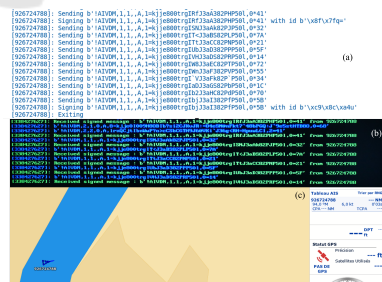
[926724788]: Sending b'!AIVDM,1,1,,A,1=kjje800trgIRfJ3aA382PHP50l,0*41'
[926724788]: Signing b'!AIVDM,1,1,,A,1=kjje800trgIRfJ3aA382PHP50l,0*41' with id b'\x8f\x7fq='
[926724788]: Sending b'!AIVDM,1,1,,A,1=kje800trgIQfJ3aAk82P3P50l,0*32'
[926724788]: Sending b'!AIVDM,1,1,,A,1=kje800trgITcJ3aCC82PMP50l,0*7A'
[926724788]: Sending b'!AIVDM,1,1,,A,1=kje800trgITcJ3aCC82PMP50l,0*21'
[926724788]: Sending b'!AIVDM,1,1,,A,1=kje800trgIUbJ3aD582PHP50l,0*5F'
[926724788]: Sending b'!AIVDM,1,1,,A,1=kje800trgIUbJ3aD582PHP50l,0*14'
[926724788]: Sending b'!AIVDM,1,1,,A,1=kje800trgIWbJ3aEC82PTP50l,0*72'
[926724788]: Sending b'!AIVDM,1,1,,A,1=kje800trgIWnJ3aF382PVP50l,0*55'
[926724788]: Sending b'!AIVDM,1,1,,A,1=kje800trgI V3aFk82P P50l,0*34'
[926724788]: Sending b'!AIVDM,1,1,,A,1=kje800trgIbDJ3aGS82PUP50l,0*1C'
[926724788]: Sending b'!AIVDM,1,1,,A,1=kje800trgIbDJ3aGS82PUP50l,0*70'
[926724788]: Sending b'!AIVDM,1,1,,A,1=kje800trgIbDJ3aGS82PUP50l,0*5B'
[926724788]: Signing b'!AIVDM,1,1,,A,1=kje800trgIbDJ3aGS82PUP50l,0*5B' with id b'\xc9\x8c\xa4u'
[926724788]: Exiting
(a)
(b)
(c)
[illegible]